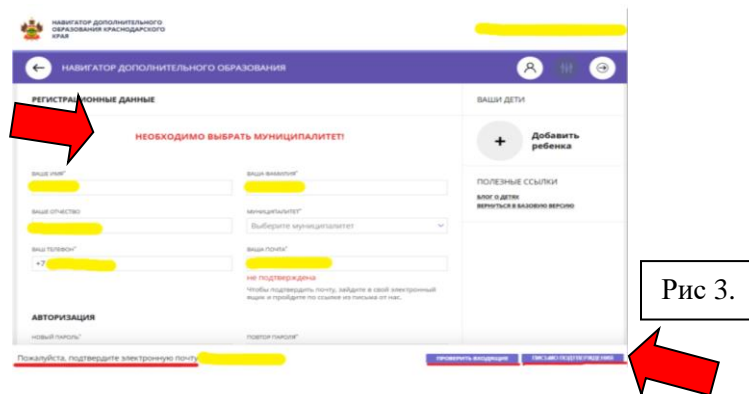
НАВИГАТОР ДОПОЛНИТЕЛЬНОГО ОБРАЗОВАНИЯ КРАСНОДАРСКОГО КРАЯ

НАВИГАТОР ДОПОЛНИТЕЛЬНОГО ОБРАЗОВАНИЯ

РЕГИСТРА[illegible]ОННЫЕ ДАННЫЕ

НЕОБХОДИМО ВЫБРАТЬ МУНИЦИПАЛИТЕТ!

ВАШЕ ИМЯ*

ВАША ФАМИЛИЯ*

ВАШЕ ОТЧЕСТВО

МУНИЦИПАЛИТЕТ*

Выберите муниципалитет

ВАШ ТЕЛЕФОН*

+7

ВАША ПОЧТА*

не подтверждена

Чтобы подтвердить почту, зайдите в свой электронный ящик и пройдите по ссылке из письма от нас.

АВТОРИЗАЦИЯ

НОВЫЙ ПАРОЛЬ*

ПОВТОР ПАРОЛЯ*

ВАШИ ДЕТИ

Добавить ребенка

ПОЛЕЗНЫЕ ССЫЛКИ

БЛОГ О ДЕТЯХ

ВЕРНУТЬСЯ В БАЗОВУЮ ВЕРСИЮ

Рис 3.

Пожалуйста, подтвердите электронную почту

ПРОВЕРИТЬ ВХОДЯЩИЕ

ПИСЬМО ПОДТВЕРЖДЕНИЯ